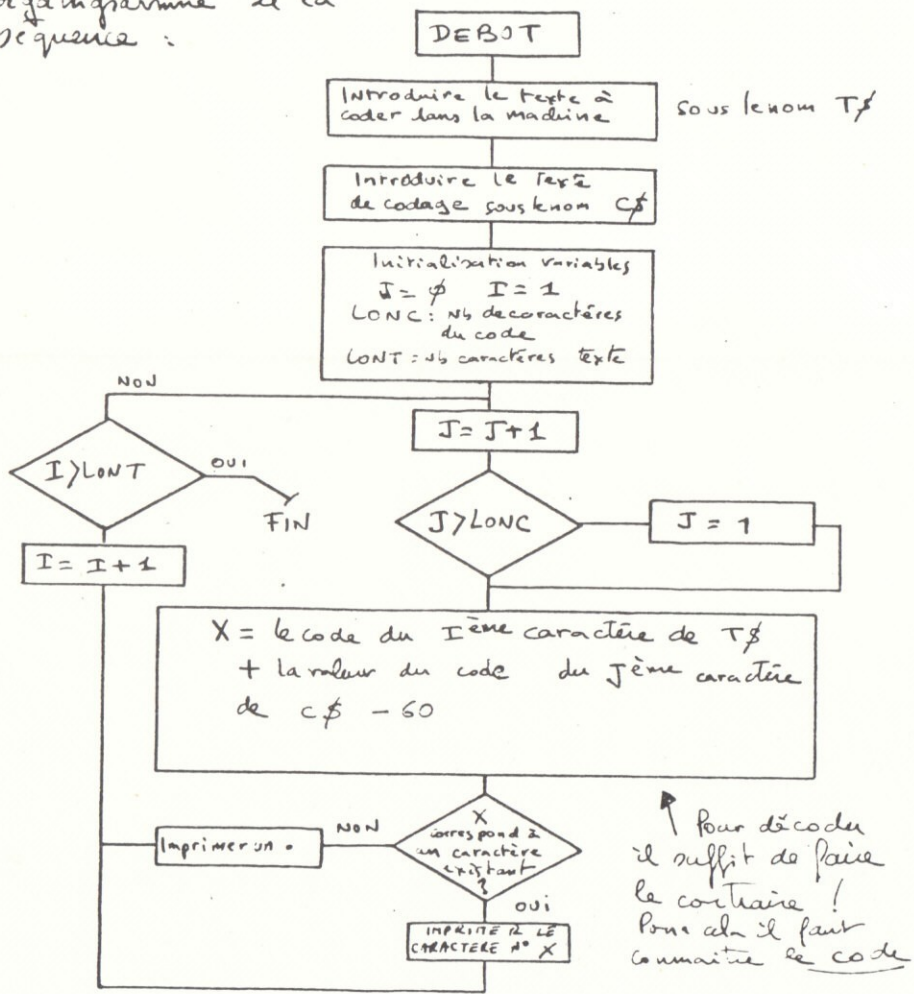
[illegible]gramme et la séquence :

DEBUT

Introduire le texte à coder dans la machine

sous le nom T$

Introduire le texte de codage sous le nom C$

Initialisation variables
J = $\phi$ I = 1
LONC : Nb de caractères du code
LONT : Nb caractères texte

NON

J = J + 1

I > LONT

OUI

FIN

J > LONC

J = 1

I = I + 1

X = le code du Ième caractère de T$ + la valeur du code du Jème caractère de C$ − 60

Imprimer un .

NON

X correspond à un caractère existant ?

OUI

IMPRIMER LE CARACTERE N° X

Pour décoder il suffit de faire le contraire ! Pour cela il faut connaître le code